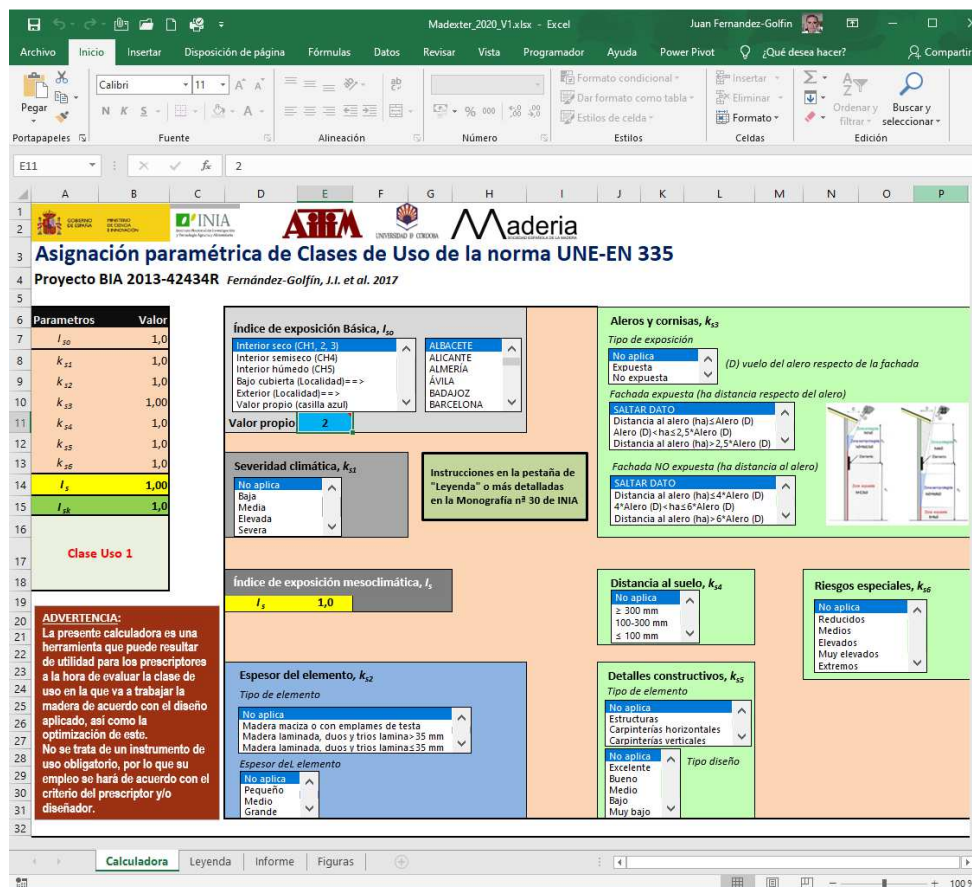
Madexter_2020_V1.xlsx - Excel    Juan Fernandez-Golfin

Archivo  Inicio  Insertar  Disposición de página  Fórmulas  Datos  Revisar  Vista  Programador  Ayuda  Power Pivot  ¿Qué desea hacer?  Compartir

Pegar  Calibri  11  N K S  Formato condicional  Dar formato como tabla  Estilos de celda  Insertar  Eliminar  Formato  Ordenar y filtrar  Buscar y seleccionar
Portapapeles  Fuente  Alineación  Número  Estilos  Celdas  Edición

E11  2

GOBIERNO DE ESPAÑA  MINISTERIO DE CIENCIA E INNOVACIÓN  INIA  AITIM  UNIVERSIDAD DE CÓRDOBA  Maderia

Asignación paramétrica de Clases de Uso de la norma UNE-EN 335

Proyecto BIA 2013-42434R Fernández-Golfín, J.I. et al. 2017

| Parametros | Valor |
|---|---|
| $I_{so}$ | 1,0 |
| $k_{s1}$ | 1,0 |
| $k_{s2}$ | 1,0 |
| $k_{s3}$ | 1,00 |
| $k_{s4}$ | 1,0 |
| $k_{s5}$ | 1,0 |
| $k_{s6}$ | 1,0 |
| $I_s$ | 1,00 |
| $I_{sk}$ | 1,0 |

Clase Uso 1

ADVERTENCIA:
La presente calculadora es una herramienta que puede resultar de utilidad para los prescriptores a la hora de evaluar la clase de uso en la que va a trabajar la madera de acuerdo con el diseño aplicado, así como la optimización de este.
No se trata de un instrumento de uso obligatorio, por lo que su empleo se hará de acuerdo con el criterio del prescriptor y/o diseñador.

Índice de exposición Básica, $I_{so}$
Interior seco (CH1, 2, 3)
Interior semiseco (CH4)
Interior húmedo (CH5)
Bajo cubierta (Localidad)==>
Exterior (Localidad)==>
Valor propio (casilla azul)
ALBACETE
ALICANTE
ALMERÍA
ÁVILA
BADAJOZ
BARCELONA
Valor propio 2

Severidad climática, $k_{s1}$
No aplica
Baja
Media
Elevada
Severa

Instrucciones en la pestaña de "Leyenda" o más detalladas en la Monografía nº 30 de INIA

Índice de exposición mesoclimática, $I_s$
$I_s$ 1,0

Espesor del elemento, $k_{s2}$
Tipo de elemento
No aplica
Madera maciza o con emplames de testa
Madera laminada, duos y trios lamina> 35 mm
Madera laminada, duos y trios lamina≤35 mm
Espesor deL elemento
No aplica
Pequeño
Medio
Grande

Aleros y cornisas, $k_{s3}$
Tipo de exposición
No aplica
Expuesta
No expuesta
(D) vuelo del alero respecto de la fachada
Fachada expuesta (ha distancia respecto del alero)
SALTAR DATO
Distancia al alero (ha)≤Alero (D)
Alero (D)<ha≤2,5*Alero (D)
Distancia al alero (ha)>2,5*Alero (D)
Fachada NO expuesta (ha distancia al alero)
SALTAR DATO
Distancia al alero (ha)≤4*Alero (D)
4*Alero (D)<ha≤6*Alero (D)
Distancia al alero (ha)>6*Alero (D)

Distancia al suelo, $k_{s4}$
No aplica
≥ 300 mm
100-300 mm
≤ 100 mm

Riesgos especiales, $k_{s6}$
No aplica
Reducidos
Medios
Elevados
Muy elevados
Extremos

Detalles constructivos, $k_{s5}$
Tipo de elemento
No aplica
Estructuras
Carpinterías horizontales
Carpinterías verticales
No aplica
Excelente
Bueno
Medio
Bajo
Muy bajo
Tipo diseño

Calculadora  Leyenda  Informe  Figuras